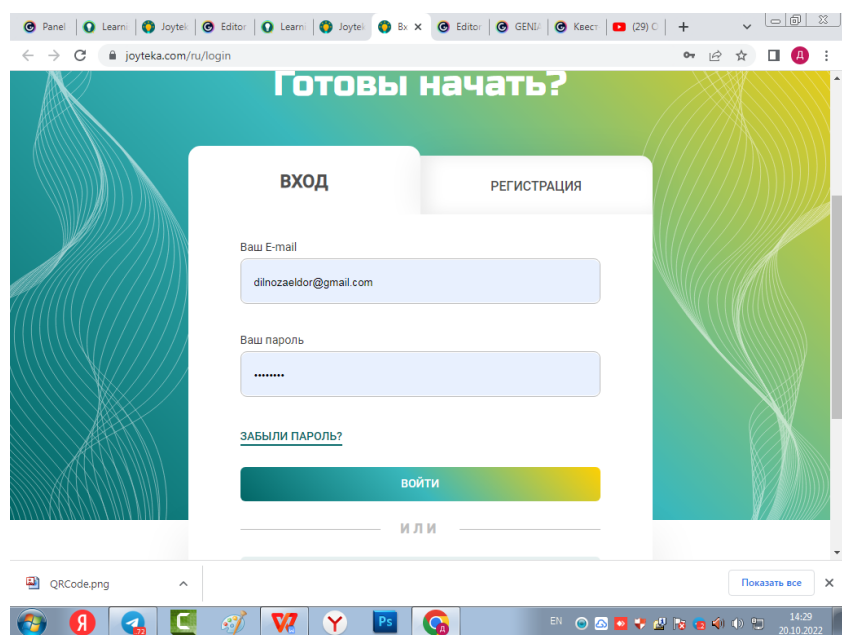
Panel | Learn | Joytek | Editor | Learn | Joytek | Вх | Editor | GENIA | Квест | (29) О

joyteka.com/ru/login

Д

Готовы начать?

ВХОД

РЕГИСТРАЦИЯ

Ваш E-mail

dilnozaeldor@gmail.com

Ваш пароль

•••••••••

ЗАБЫЛИ ПАРОЛЬ?

ВОЙТИ

ИЛИ

QRCode.png

Показать все

72

EN

14:29
20.10.2022